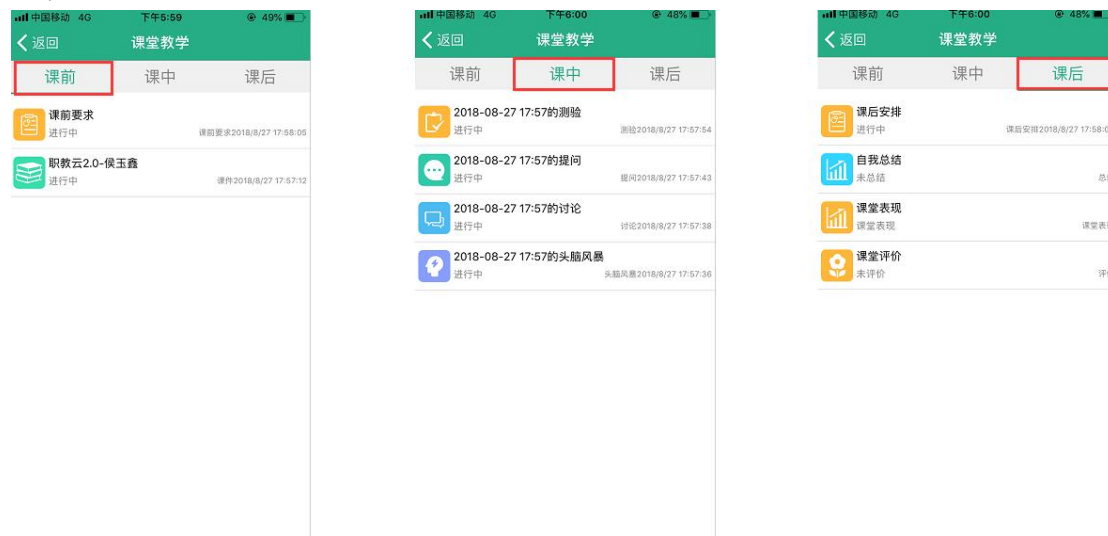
中国移动 4G 下午5:59 49%
返回 课堂教学
课前 课中 课后
课前要求
进行中 课前要求2018/8/27 17:58:06
职教云2.0-侯玉鑫
进行中 课件2018/8/27 17:57:12

中国移动 4G 下午6:00 48%
返回 课堂教学
课前 课中 课后
2018-08-27 17:57的测验
进行中 测验2018/8/27 17:57:54
2018-08-27 17:57的提问
进行中 提问2018/8/27 17:57:43
2018-08-27 17:57的讨论
进行中 讨论2018/8/27 17:57:38
2018-08-27 17:57的头脑风暴
进行中 头脑风暴2018/8/27 17:57:36

中国移动 4G 下午6:00 48%
返回 课堂教学
课前 课中 课后
课后安排
进行中 课后安排2018/8/27 17:58:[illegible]
自我总结
未总结 总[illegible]
课堂表现
课堂表现 课堂表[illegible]
课堂评价
未评价 评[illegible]